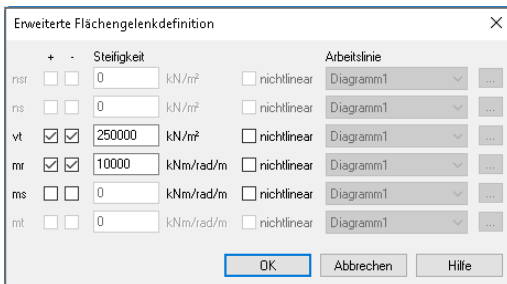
Erweiterte Flächengelenkdefinition

×

| | + | - | Steifigkeit | | | Arbeitslinie | |
|---|---|---|---|---|---|---|---|
| nsr | | | 0 | kN/m² | nichtlinear | Diagramm1 | ... |
| ns | | | 0 | kN/m² | nichtlinear | Diagramm1 | ... |
| vt | ☑ | ☑ | 250000 | kN/m² | nichtlinear | Diagramm1 | ... |
| mr | ☑ | ☑ | 10000 | kNm/rad/m | nichtlinear | Diagramm1 | ... |
| ms | | | 0 | kNm/rad/m | nichtlinear | Diagramm1 | ... |
| mt | | | 0 | kNm/rad/m | nichtlinear | Diagramm1 | ... |

OK Abbrechen Hilfe